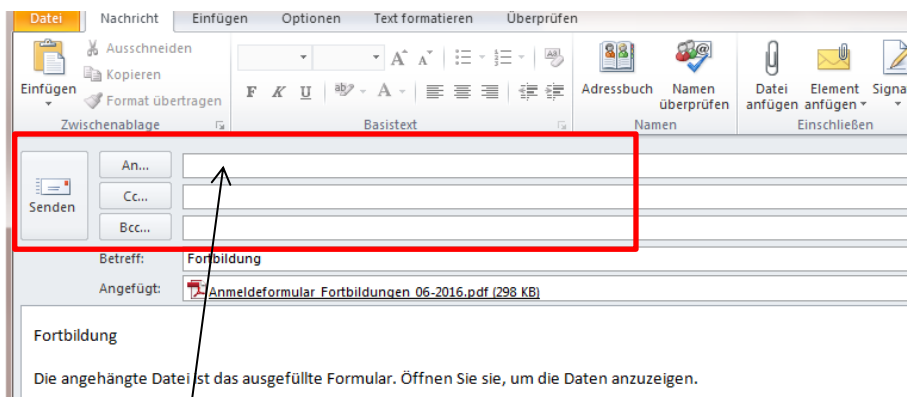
Datei Nachricht Einfügen Optionen Text formatieren Überprüfen

Einfügen
Ausschneiden
Kopieren
Format übertragen
Zwischenablage

F K U
Basistext

Adressbuch
Namen überprüfen
Namen

Datei anfügen
Element anfügen
Signa
Einschließen

Senden
An...
Cc...
Bcc...
Betreff: Fortbildung
Angefügt: Anmeldeformular_Fortbildungen_06-2016.pdf (298 KB)

Fortbildung

Die angehängte Datei ist das ausgefüllte Formular. Öffnen Sie sie, um die Daten anzuzeigen.